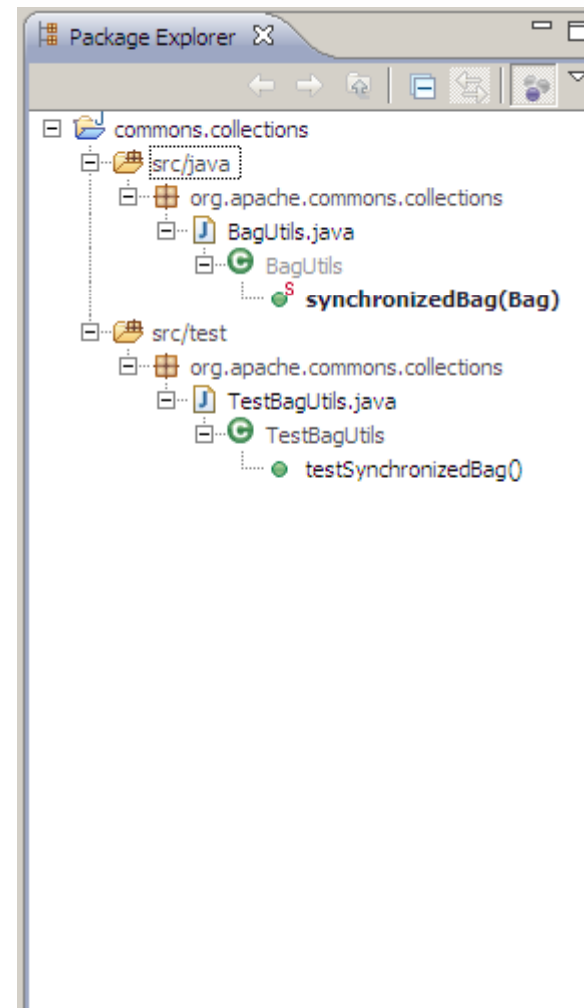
Package Explorer

commons.collections
src/java
org.apache.commons.collections
BagUtils.java
BagUtils
S
synchronizedBag(Bag)
src/test
org.apache.commons.collections
TestBagUtils.java
TestBagUtils
testSynchronizedBag()